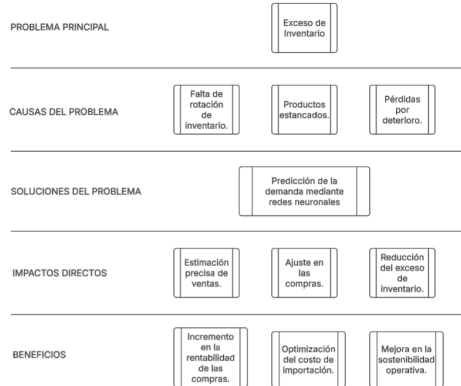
PROBLEMA PRINCIPAL

Exceso de Inventario

CAUSAS DEL PROBLEMA

Falta de rotación de inventario.

Productos estancados.

Pérdidas por deterioro.

SOLUCIONES DEL PROBLEMA

Predicción de la demanda mediante redes neuronales

IMPACTOS DIRECTOS

Estimación precisa de ventas.

Ajuste en las compras.

Reducción del exceso de inventario.

BENEFICIOS

Incremento en la rentabilidad de las compras.

Optimización del costo de importación.

Mejora en la sostenibilidad operativa.